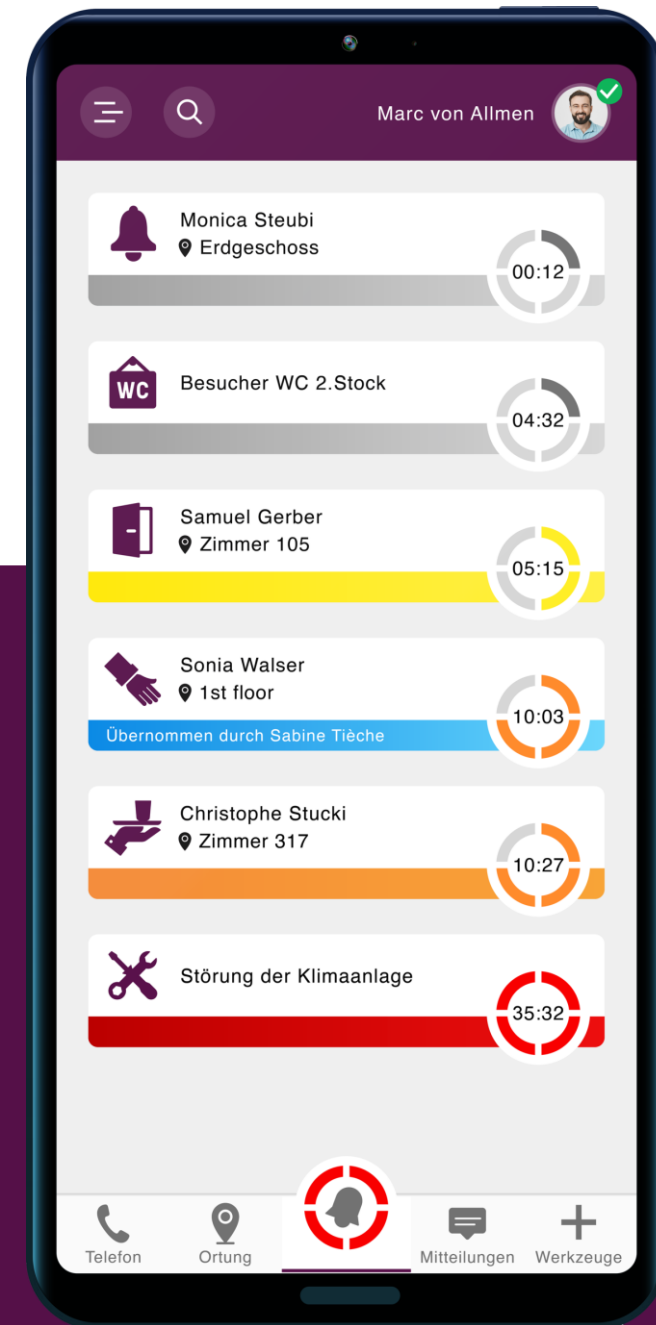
Marc von Allmen

Monica Steubi
Erdgeschoss
00:12

WC
Besucher WC 2.Stock
04:32

Samuel Gerber
Zimmer 105
05:15

Sonia Walser
1st floor
Übernommen durch Sabine Tièche
10:03

Christophe Stucki
Zimmer 317
10:27

Störung der Klimaanlage
35:32

Telefon
Ortung
Mitteilungen
Werkzeuge